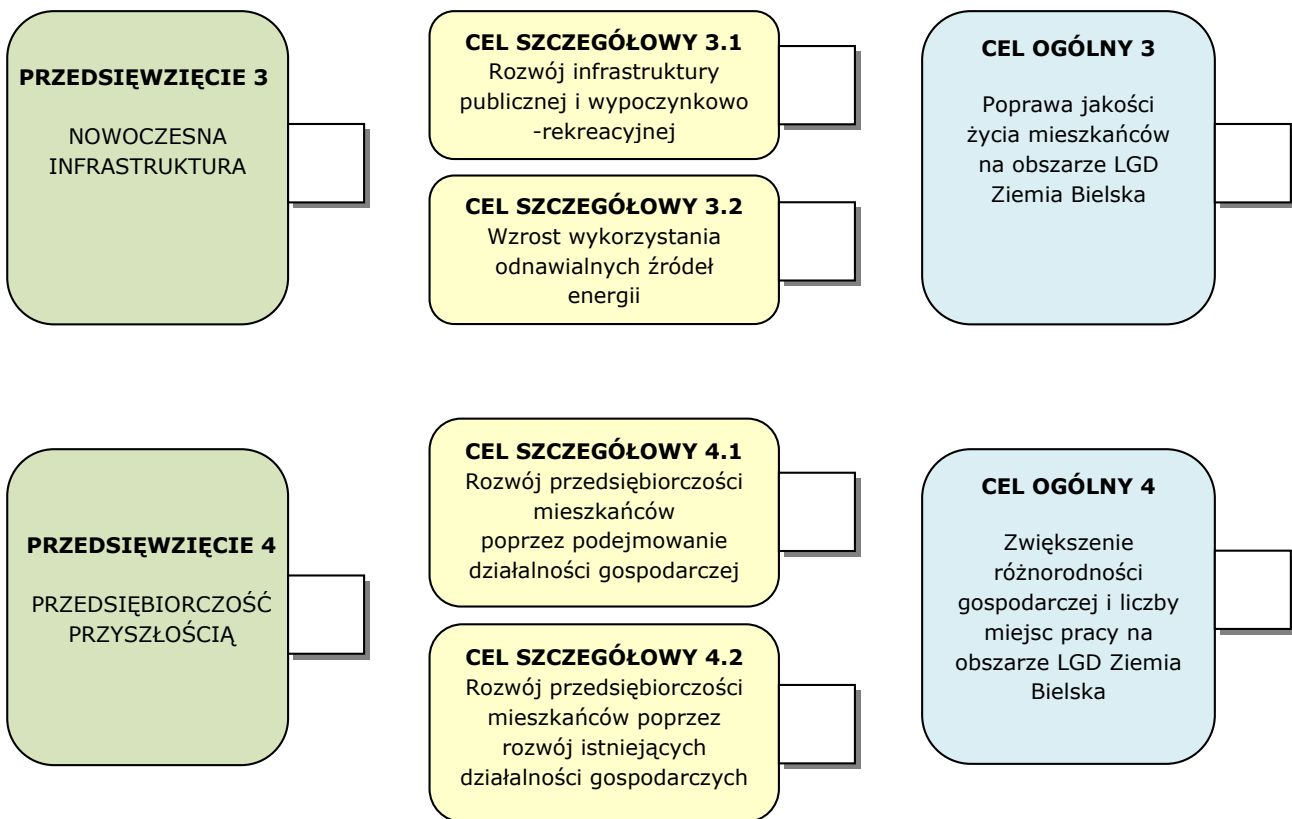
**PRZEDSIĘWZIĘCIE 3**

NOWOCZESNA INFRASTRUKTURA

**CEL SZCZEGÓŁOWY 3.1**
Rozwój infrastruktury publicznej i wypoczynkowo -rekreacyjnej

**CEL SZCZEGÓŁOWY 3.2**
Wzrost wykorzystania odnawialnych źródeł energii

**CEL OGÓLNY 3**

Poprawa jakości życia mieszkańców na obszarze LGD Ziemia Bielska

**PRZEDSIĘWZIĘCIE 4**

PRZEDSIĘBIORCZOŚĆ PRZYSZŁOŚCIĄ

**CEL SZCZEGÓŁOWY 4.1**
Rozwój przedsiębiorczości mieszkańców poprzez podejmowanie działalności gospodarczej

**CEL SZCZEGÓŁOWY 4.2**
Rozwój przedsiębiorczości mieszkańców poprzez rozwój istniejących działalności gospodarczych

**CEL OGÓLNY 4**

Zwiększenie różnorodności gospodarczej i liczby miejsc pracy na obszarze LGD Ziemia Bielska